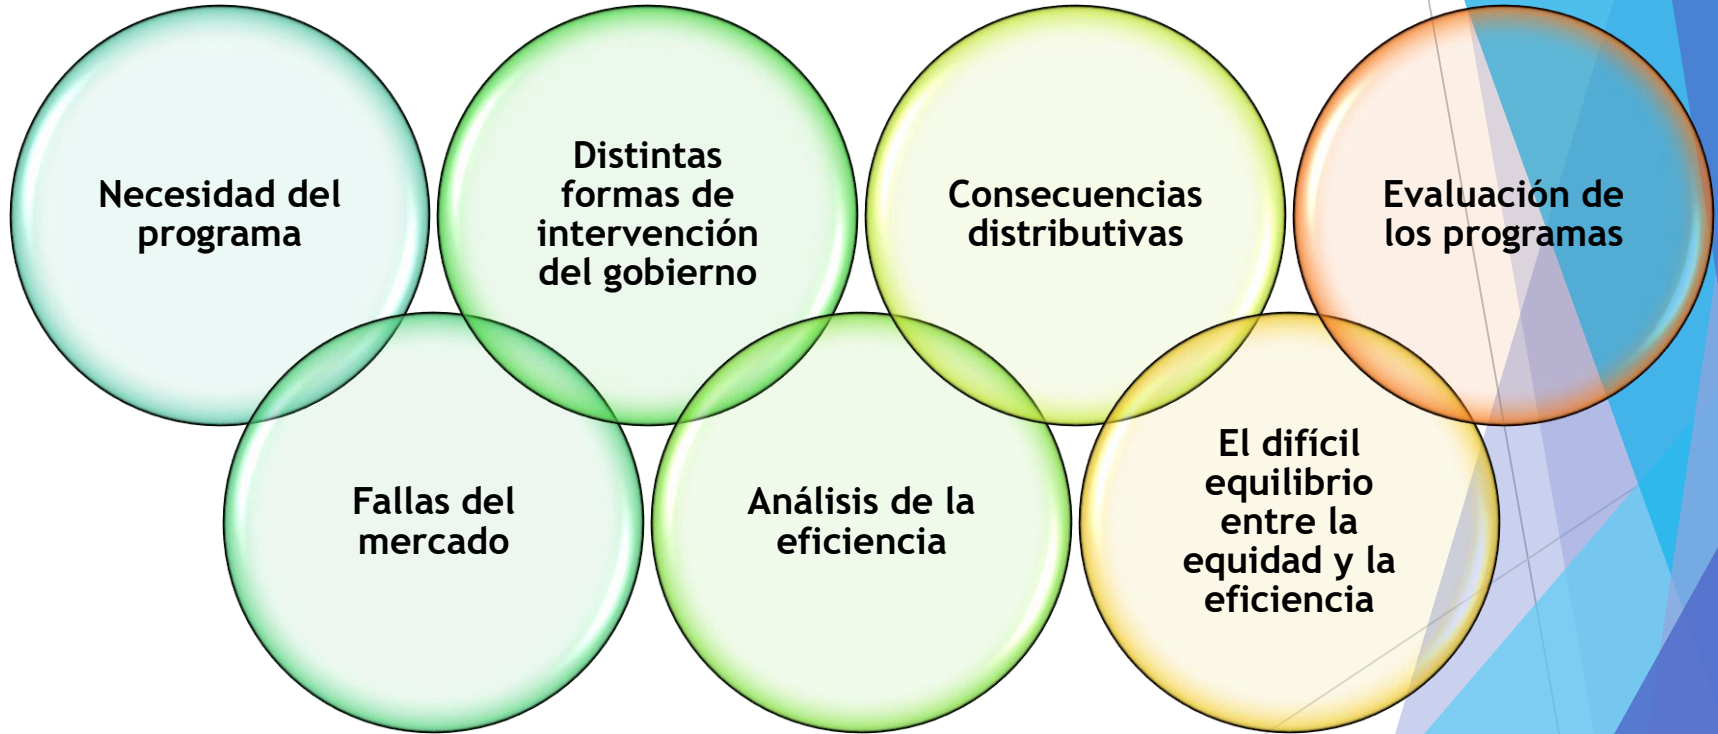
Necesidad del programa

Fallas del mercado

Distintas formas de intervención del gobierno

Análisis de la eficiencia

Consecuencias distributivas

El difícil equilibrio entre la equidad y la eficiencia

Evaluación de los programas